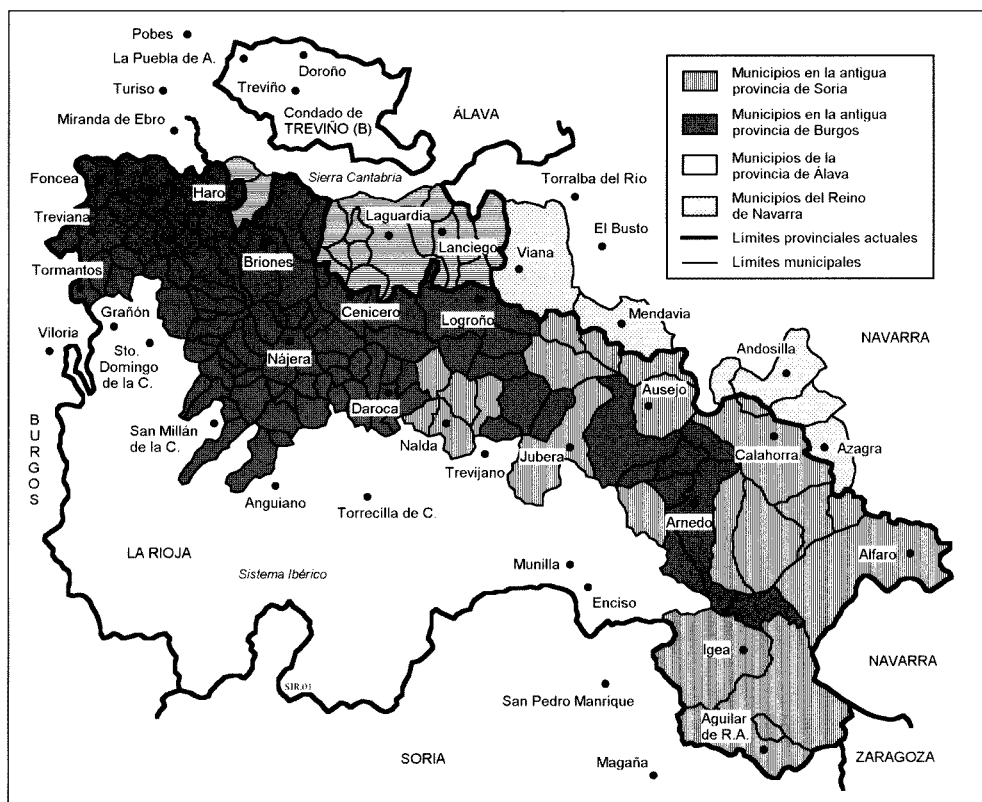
Pobes
La Puebla de A.
Turiso
Doroño
Treviño
Condado de TREVIÑO (B)
Miranda de Ebro
ÁLAVA

Municipios en la antigua provincia de Soria
Municipios en la antigua provincia de Burgos
Municipios de la provincia de Álava
Municipios del Reino de Navarra
Límites provinciales actuales
Límites municipales

Foncea
Haro
Sierra Cantabria
Torralba del Rio
Treviana
Laguardia
El Busto
Lanciego
Viana
Briones
Tormantos
Grañón
Cenicero
Logroño
Mendavia
Viloria
Sto. Domingo de la C.
Nájera
NAVARRA
Andosilla
Ausejo
BURGOS
Daroca
Calahorra
Azagra
San Millán de la C.
Nalda
Jubera
Trevijano
Anguiano
Torrecilla de C.
Arnedo
LA RIOJA
Alfaro
Sistema Ibérico
Munilla
Enciso
Igea
NAVARRA
SIR.01
San Pedro Manrique
Aguilar de R.A.
SORIA
Magaña
ZARAGOZA